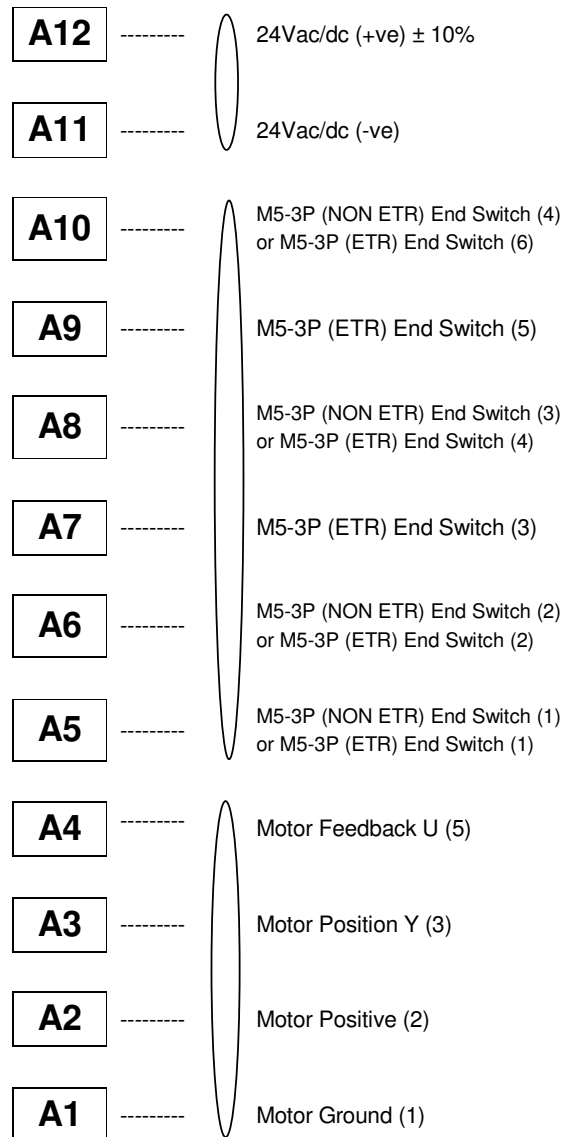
A12 --------- 24Vac/dc (+ve) ± 10%

A11 --------- 24Vac/dc (-ve)

A10 --------- M5-3P (NON ETR) End Switch (4) or M5-3P (ETR) End Switch (6)

A9 --------- M5-3P (ETR) End Switch (5)

A8 --------- M5-3P (NON ETR) End Switch (3) or M5-3P (ETR) End Switch (4)

A7 --------- M5-3P (ETR) End Switch (3)

A6 --------- M5-3P (NON ETR) End Switch (2) or M5-3P (ETR) End Switch (2)

A5 --------- M5-3P (NON ETR) End Switch (1) or M5-3P (ETR) End Switch (1)

A4 --------- Motor Feedback U (5)

A3 --------- Motor Position Y (3)

A2 --------- Motor Positive (2)

A1 --------- Motor Ground (1)